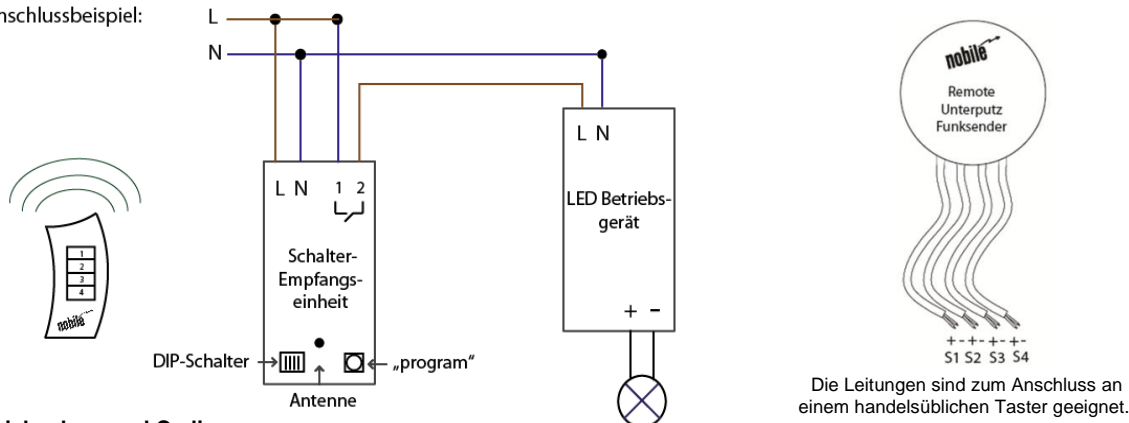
nschlussbeispiel:

L
N

1
2
3
4
nobile

L N 1 2
Schalter-Empfangseinheit
DIP-Schalter
„program"
Antenne

L N
LED Betriebsgerät
+ -

nobile
Remote Unterputz Funksender
+- +- +- +-
S1 S2 S3 S4

Die Leitungen sind zum Anschluss an einem handelsüblichen Taster geeignet.

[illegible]